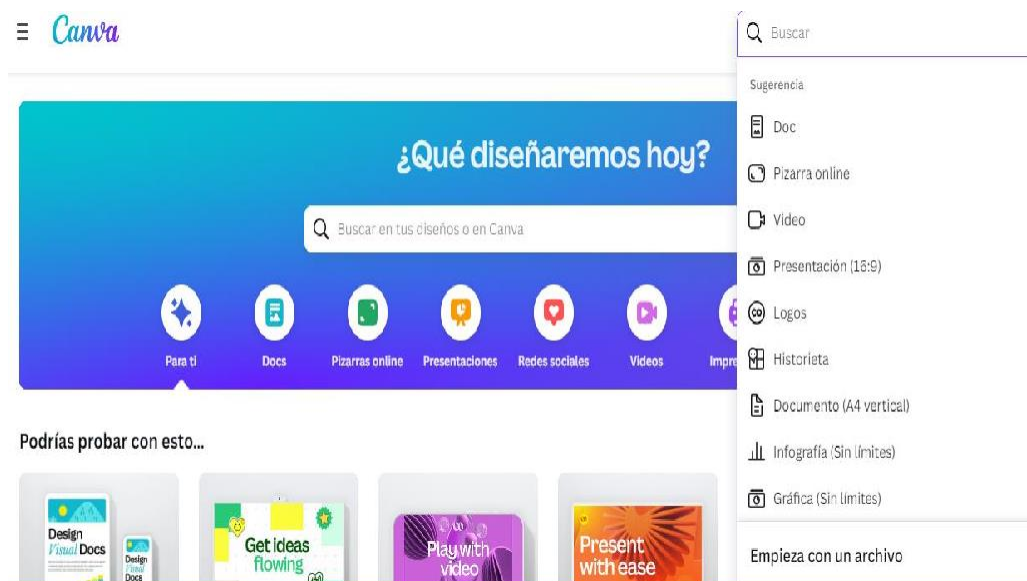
Canva

¿Qué diseñaremos hoy?

Buscar en tus diseños o en Canva

Para ti
Docs
Pizarras online
Presentaciones
Redes sociales
Videos
Impre

Podrías probar con esto...

Design Visual Docs
Design Visual Docs
Get ideas flowing
Play with video
Present with ease

Buscar

Sugerencia

Doc
Pizarra online
Video
Presentación (16:9)
Logos
Historieta
Documento (A4 vertical)
Infografía (Sin límites)
Gráfica (Sin límites)

Empieza con un archivo